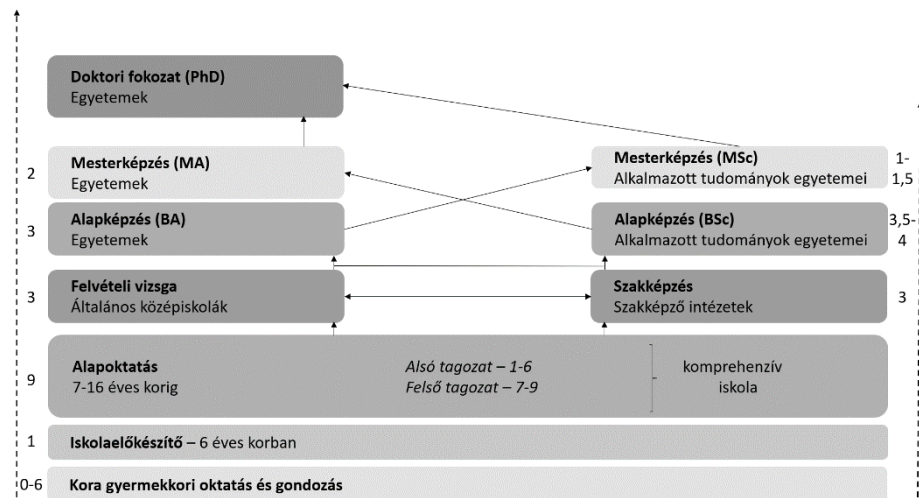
Doktori fokozat (PhD)
Egyetemek

2
Mesterképzés (MA)
Egyetemek

Mesterképzés (MSc)
Alkalmazott tudományok egyetemei
1-1,5

3
Alapképzés (BA)
Egyetemek

Alapképzés (BSc)
Alkalmazott tudományok egyetemei
3,5-4

3
Felvételi vizsga
Általános középiskolák

Szakképzés
Szakképző intézetek
3

9
Alapoktatás
7-16 éves korig
Alsó tagozat – 1-6
Felső tagozat – 7-9
komprehenzív iskola

1
Iskolaelőkészítő – 6 éves korban

0-6
Kora gyermekkori oktatás és gondozás